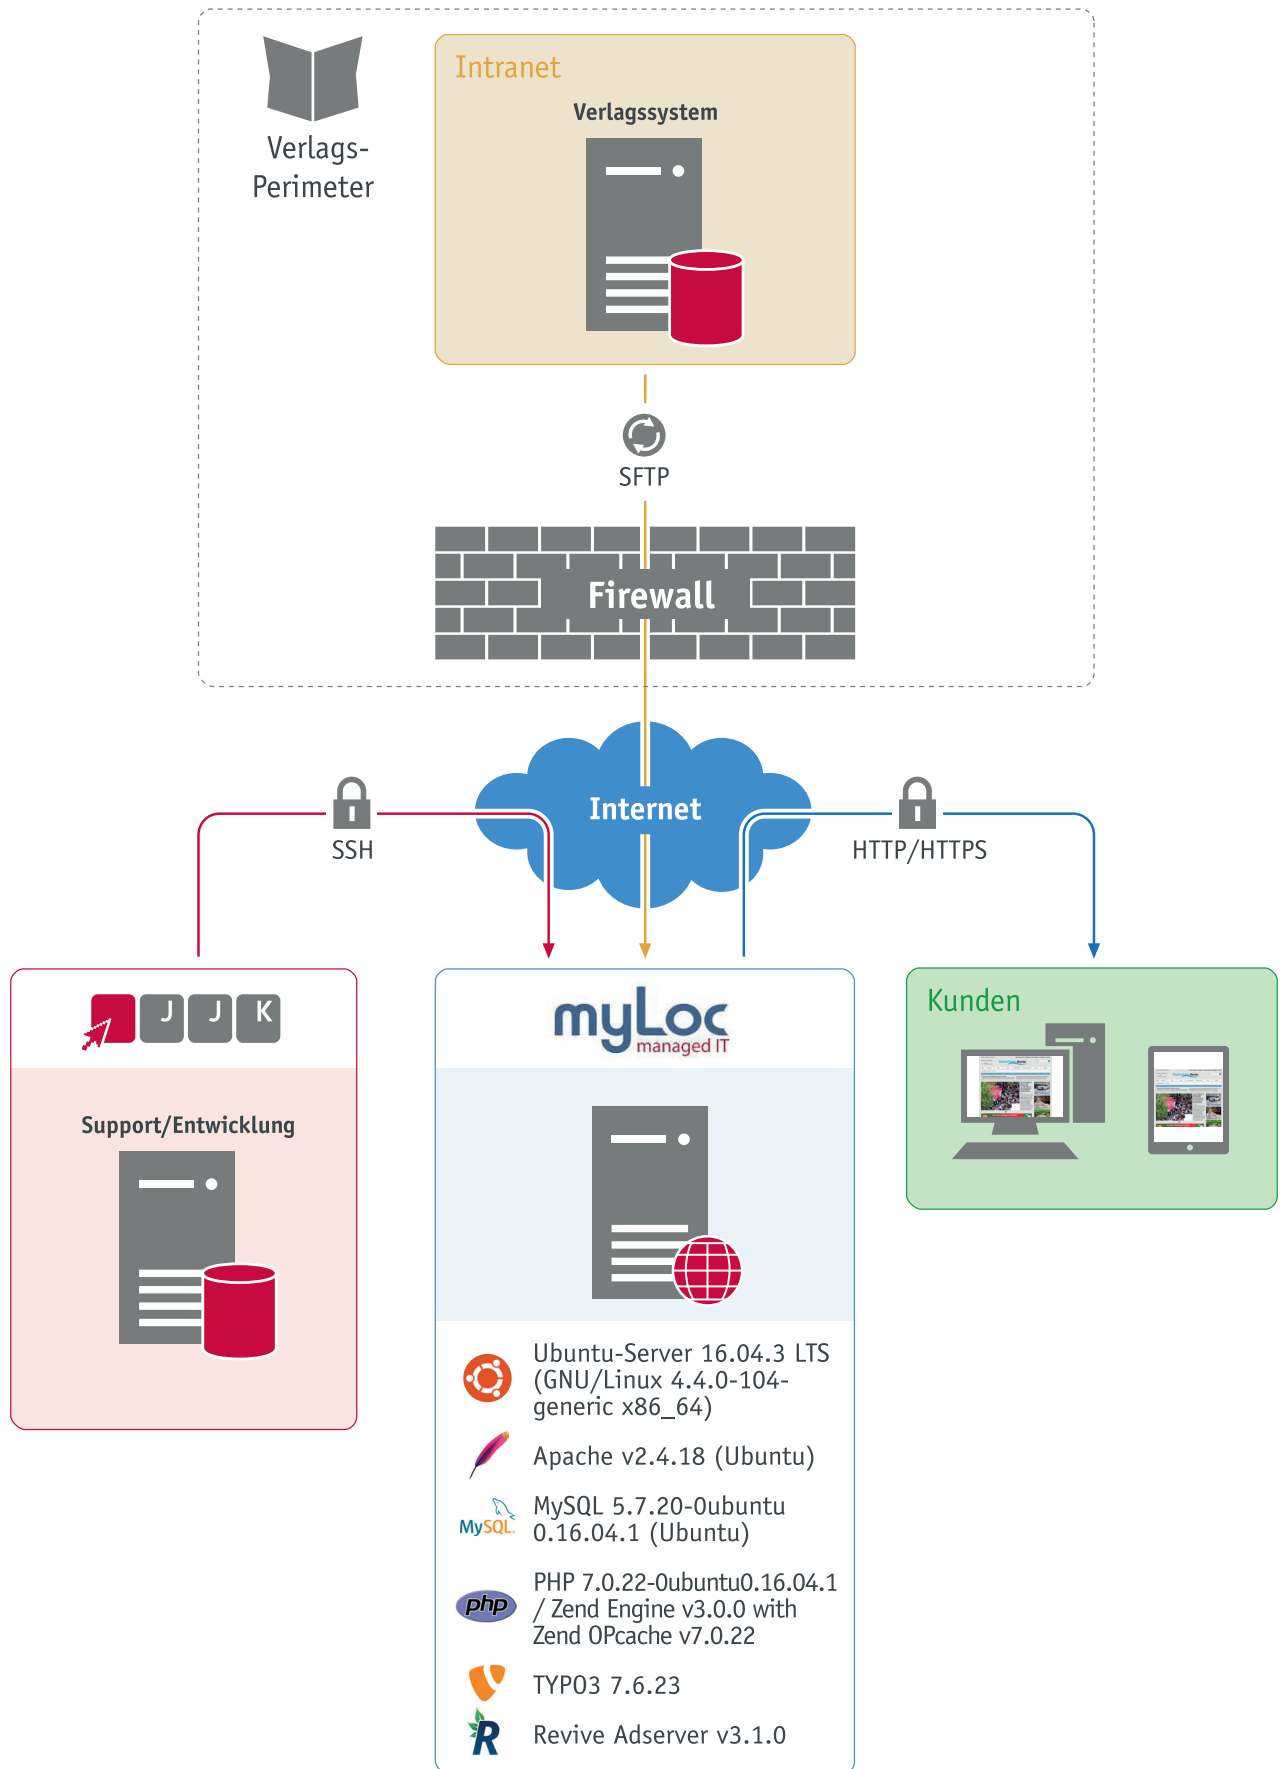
Verlags-Perimeter

Intranet

Verlagssystem

SFTP

Firewall

Internet

SSH

HTTP/HTTPS

J J K

Support/Entwicklung

myLoc managed IT

Kunden

Ubuntu-Server 16.04.3 LTS (GNU/Linux 4.4.0-104-generic x86_64)

Apache v2.4.18 (Ubuntu)

MySQL

MySQL 5.7.20-0ubuntu 0.16.04.1 (Ubuntu)

php

PHP 7.0.22-0ubuntu0.16.04.1 / Zend Engine v3.0.0 with Zend OPcache v7.0.22

TYPO3 7.6.23

Revive Adserver v3.1.0